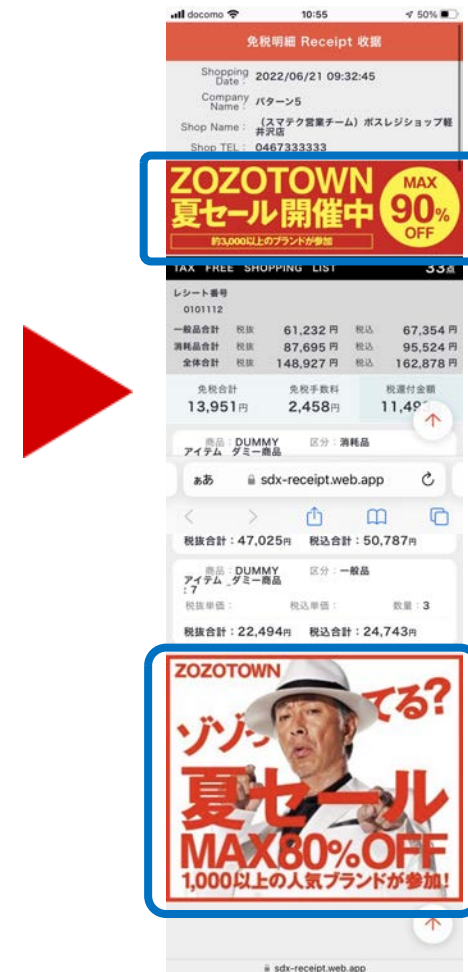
docomo 10:55 50%

免税明細 Receipt 收据

Shopping Date: 2022/06/21 09:32:45

Company Name: パターン5

Shop Name: （スマテク営業チーム）ポスレジショップ軽井沢店

Shop TEL: 0467333333

ZOZOTOWN 夏セール開催中 MAX 90% OFF
約3,000以上のブランドが参加

TAX FREE SHOPPING LIST 33点

レシート番号
0101112

| | | | | |
|---|---|---|---|---|
| 一般品合計 | 税抜 | 61,232 円 | 税込 | 67,354 円 |
| 消耗品合計 | 税抜 | 87,695 円 | 税込 | 95,524 円 |
| 全体合計 | 税抜 | 148,927 円 | 税込 | 162,878 円 |

| 免税合計 | 免税手数料 | 税還付金額 |
|---|---|---|
| 13,951円 | 2,458円 | 11,49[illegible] |

商品 DUMMY アイテム ダミー商品 区分：消耗品

ぁあ sdx-receipt.web.app

税抜合計：47,025円 税込合計：50,787円

商品 DUMMY アイテム ダミー商品 :7 区分：一般品
税抜単価： 税込単価： 数量：3

税抜合計：22,494円 税込合計：24,743円

ZOZOTOWN
ゾゾ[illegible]てる?
夏セール
MAX80%OFF
1,000以上の人気ブランドが参加!

sdx-receipt.web.app